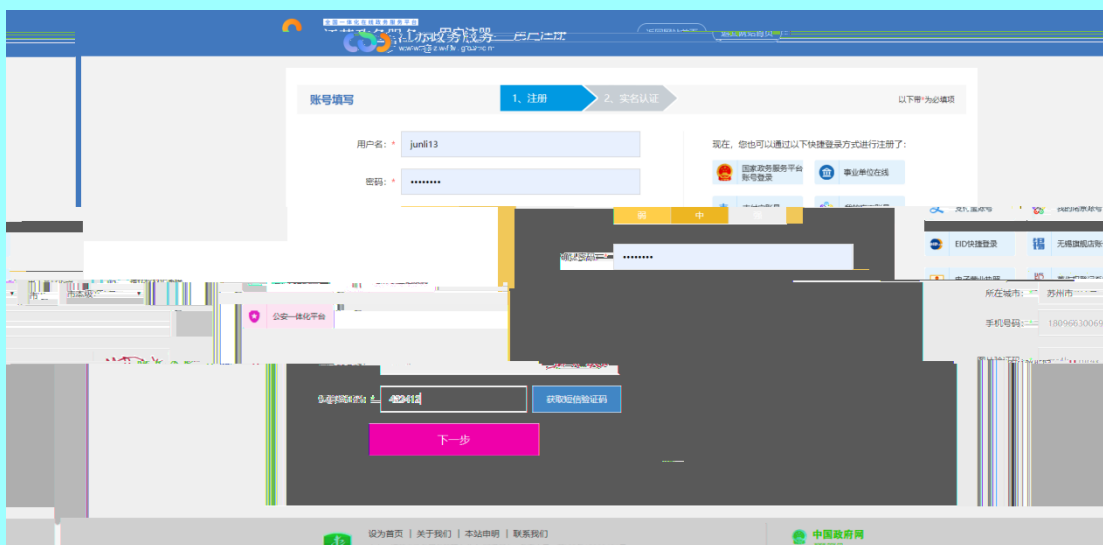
全国一体化在线政务服务平台
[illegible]政务服务网
www.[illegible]

账号填写
1、注册
2、实名认证
以下带*为必填项

用户名: * junli13
密码: * ••••••••

现在，您也可以通过以下快捷登录方式进行注册了：
国家政务服务平台账号登录
事业单位在线
EID快捷登录
无锡旗舰店账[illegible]

弱 中 强
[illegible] ••••••••

市
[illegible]
公安一体化平台

所在城市: 苏州市
手机号码: 18096630069

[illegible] 482412
获取短信验证码
下一步

设为首页 | 关于我们 | 本站申明 | 联系我们
中国政府网